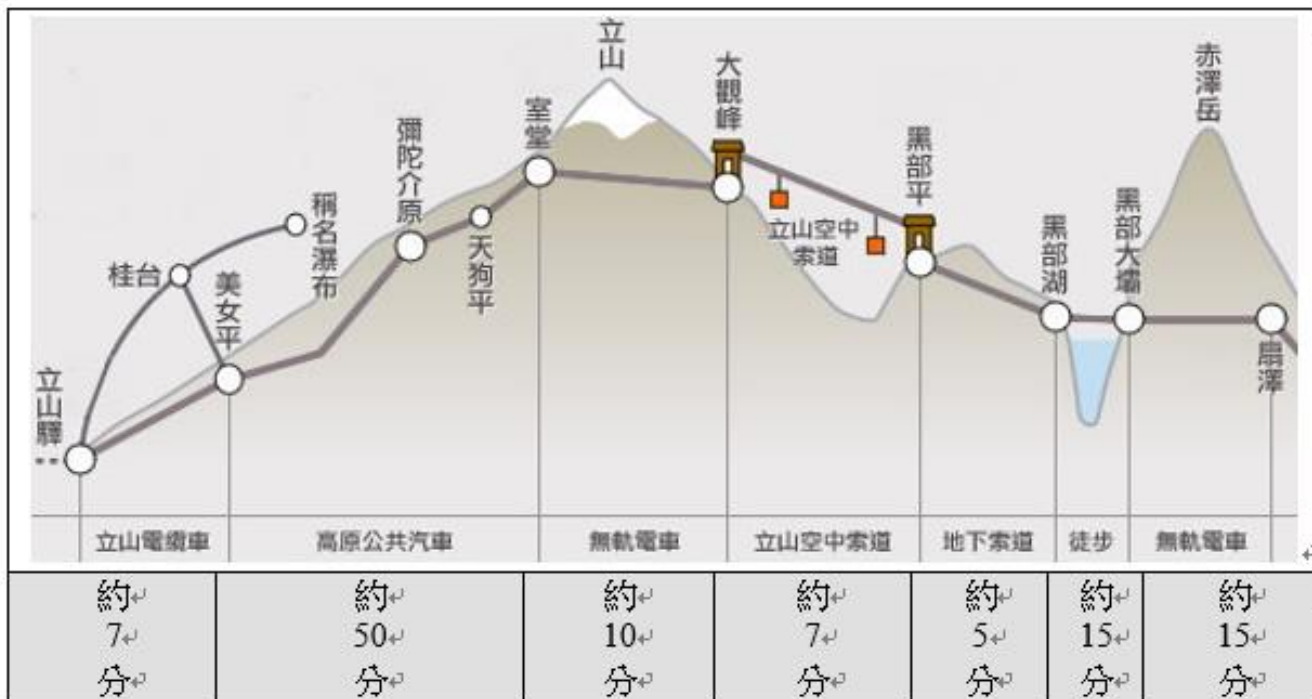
立山
大觀峰
赤澤岳
室堂
彌陀介原
黑部平
稱名瀑布
天狗平
立山空中索道
黑部湖
黑部大壩
桂台
美女平
立山驛
扇澤

| 立山電纜車 | 高原公共汽車 | 無軌電車 | 立山空中索道 | 地下索道 | 徒步 | 無軌電車 |
|---|---|---|---|---|---|---|
| 約 7 分 | 約 50 分 | 約 10 分 | 約 7 分 | 約 5 分 | 約 15 分 | 約 15 分 |